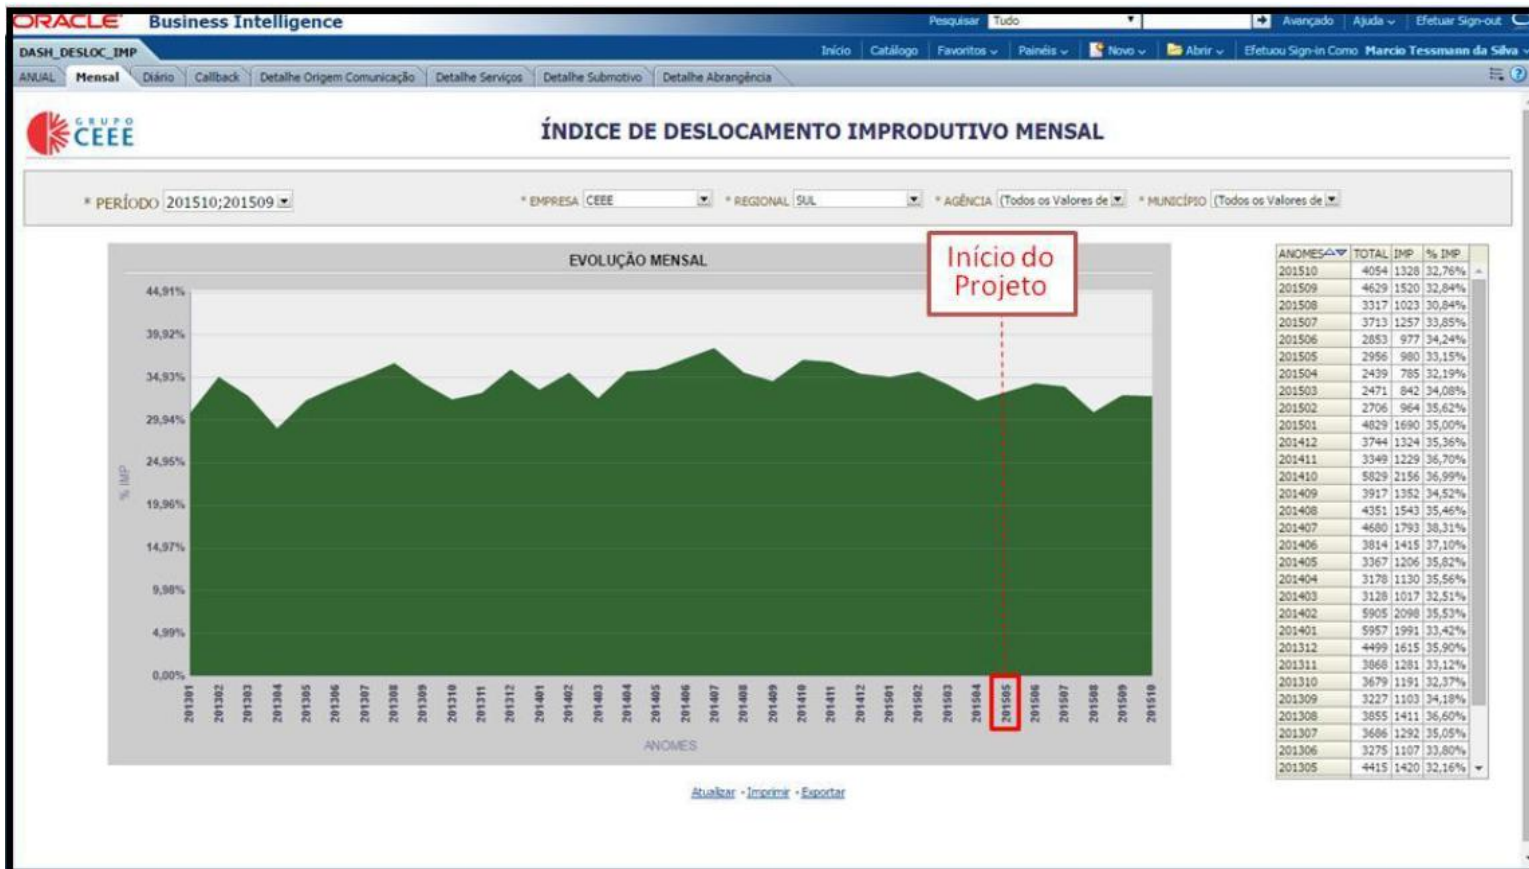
ORACLE Business Intelligence
Pesquisar Tudo Avançado Ajuda Efetuar Sign-out
DASH_DESLOC_IMP
Início Catálogo Favoritos Painéis Novo Abrir Efetuou Sign-in Como Marcio Tessmann da Silva
ANUAL Mensal Diário Callback Detalhe Origem Comunicação Detalhe Serviços Detalhe Submotivo Detalhe Abrangência

GRUPO CEEE

ÍNDICE DE DESLOCAMENTO IMPRODUTIVO MENSAL

* PERÍODO 201510;201509 * EMPRESA CEEE * REGIONAL SUL * AGÊNCIA (Todos os Valores de * MUNICÍPIO (Todos os Valores de

EVOLUÇÃO MENSAL

Início do Projeto

44,91%
39,92%
34,93%
29,94%
24,95%
19,96%
14,97%
9,98%
4,99%
0,00%
% IMP

201301 201302 201303 201304 201305 201306 201307 201308 201309 201310 201311 201312 201401 201402 201403 201404 201405 201406 201407 201408 201409 201410 201411 201412 201501 201502 201503 201504 201505 201506 201507 201508 201509 201510
ANOMES

| ANOMES | TOTAL | IMP | % IMP |
|---|---|---|---|
| 201510 | 4054 | 1328 | 32,76% |
| 201509 | 4629 | 1520 | 32,84% |
| 201508 | 3317 | 1023 | 30,84% |
| 201507 | 3713 | 1257 | 33,85% |
| 201506 | 2853 | 977 | 34,24% |
| 201505 | 2956 | 980 | 33,15% |
| 201504 | 2439 | 785 | 32,19% |
| 201503 | 2471 | 842 | 34,08% |
| 201502 | 2706 | 964 | 35,62% |
| 201501 | 4829 | 1690 | 35,00% |
| 201412 | 3744 | 1324 | 35,36% |
| 201411 | 3349 | 1229 | 36,70% |
| 201410 | 5829 | 2156 | 36,99% |
| 201409 | 3917 | 1352 | 34,52% |
| 201408 | 4351 | 1543 | 35,46% |
| 201407 | 4680 | 1793 | 38,31% |
| 201406 | 3814 | 1415 | 37,10% |
| 201405 | 3367 | 1206 | 35,82% |
| 201404 | 3178 | 1130 | 35,56% |
| 201403 | 3128 | 1017 | 32,51% |
| 201402 | 5905 | 2098 | 35,53% |
| 201401 | 5957 | 1991 | 33,42% |
| 201312 | 4499 | 1615 | 35,90% |
| 201311 | 3868 | 1281 | 33,12% |
| 201310 | 3679 | 1191 | 32,37% |
| 201309 | 3227 | 1103 | 34,18% |
| 201308 | 3855 | 1411 | 36,60% |
| 201307 | 3686 | 1292 | 35,05% |
| 201306 | 3275 | 1107 | 33,80% |
| 201305 | 4415 | 1420 | 32,16% |

Atualizar - Imprimir - Exportar